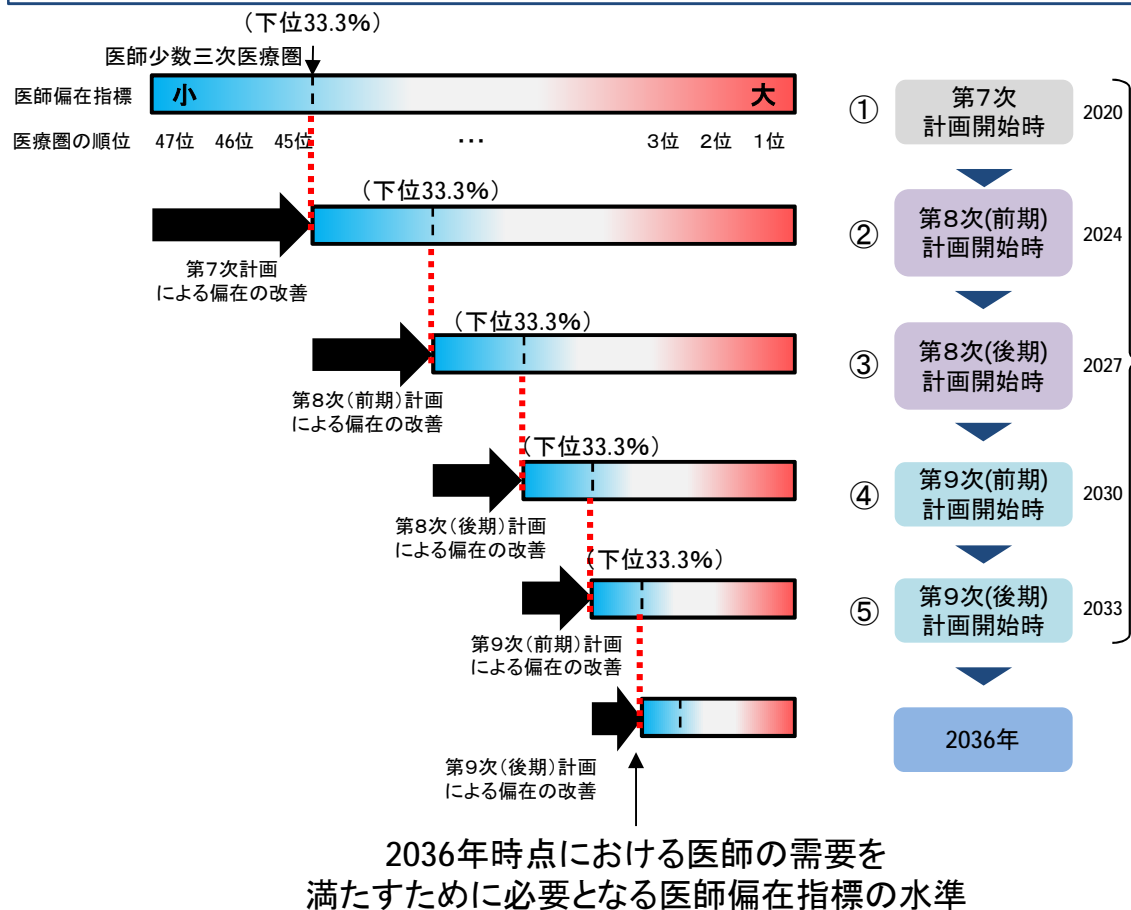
（下位33.3%）
医師少数三次医療圏
医師偏在指標 小 大
医療圏の順位 47位 46位 45位 ・・・ 3位 2位 1位

（下位33.3%）
第7次計画による偏在の改善

（下位33.3%）
第8次（前期）計画による偏在の改善

（下位33.3%）
第8次（後期）計画による偏在の改善

（下位33.3%）
第9次（前期）計画による偏在の改善

第9次（後期）計画による偏在の改善

2036年時点における医師の需要を満たすために必要となる医師偏在指標の水準

① 第7次計画開始時 2020
② 第8次(前期)計画開始時 2024
③ 第8次(後期)計画開始時 2027
④ 第9次(前期)計画開始時 2030
⑤ 第9次(後期)計画開始時 2033
2036年